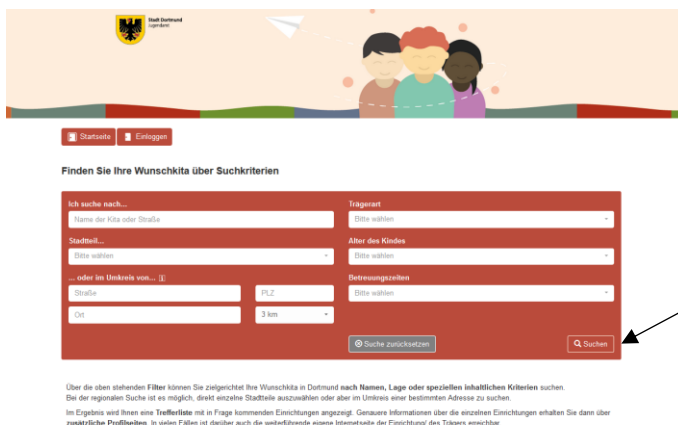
Stadt Dortmund
Jugendamt

Startseite Einloggen

Finden Sie Ihre Wunschkita über Suchkriterien

Ich suche nach...
Name der Kita oder Straße

Trägerart
Bitte wählen

Stadtteil...
Bitte wählen

Alter des Kindes
Bitte wählen

... oder im Umkreis von... i
Straße
PLZ
Ort
3 km

Betreuungszeiten
Bitte wählen

Suche zurücksetzen
Suchen

Über die oben stehenden Filter können Sie zielgerichtet Ihre Wunschkita in Dortmund nach Namen, Lage oder speziellen inhaltlichen Kriterien suchen. Bei der regionalen Suche ist es möglich, direkt einzelne Stadtteile auszuwählen oder aber im Umkreis einer bestimmten Adresse zu suchen.

Im Ergebnis wird Ihnen eine Trefferliste mit in Frage kommenden Einrichtungen angezeigt. Genauere Informationen über die einzelnen Einrichtungen erhalten Sie dann über zusätzliche Profilseiten. In vielen Fällen ist darüber auch die weiterführende eigene Internetseite der Einrichtung/ des Trägers erreichbar.